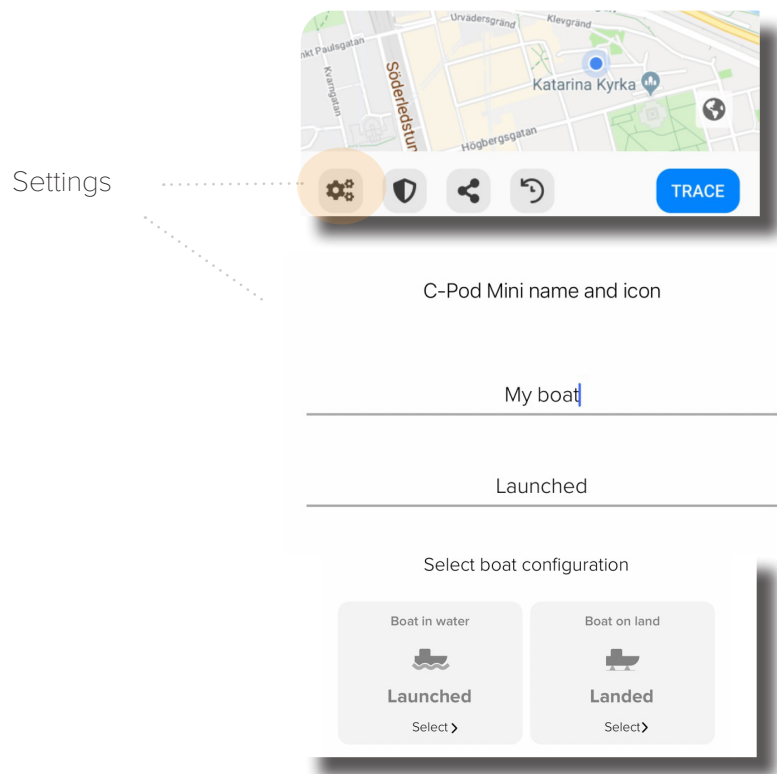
Urvädersgränd
Klevgränd
nkt Paulsgatan
Kvarngatan
Söderledstun
Katarina Kyrka
Högbergsgatan

Settings

TRACE

C-Pod Mini name and icon

My boat

Launched

Select boat configuration

Boat in water

Launched

Select >

Boat on land

Landed

Select >